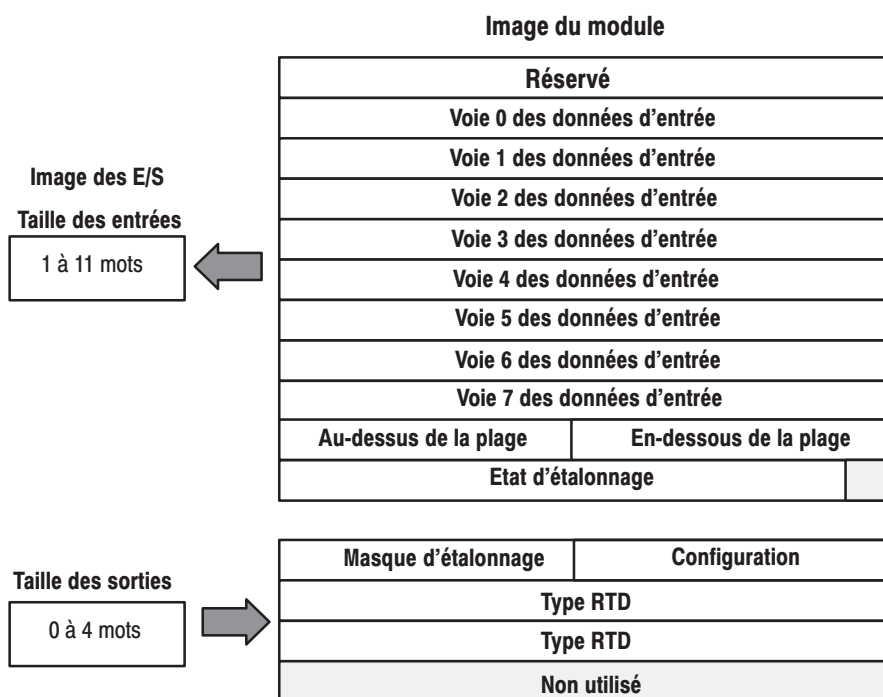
Image du module

Image des E/S

Taille des entrées

1 à 11 mots

| Réservé | |
|---|---|
| Voie 0 des données d'entrée | |
| Voie 1 des données d'entrée | |
| Voie 2 des données d'entrée | |
| Voie 3 des données d'entrée | |
| Voie 4 des données d'entrée | |
| Voie 5 des données d'entrée | |
| Voie 6 des données d'entrée | |
| Voie 7 des données d'entrée | |
| Au-dessus de la plage | En-dessous de la plage |
| Etat d'étalonnage | |

Taille des sorties

0 à 4 mots

| Masque d'étalonnage | Configuration |
|---|---|
| Type RTD | |
| Type RTD | |
| Non utilisé | |